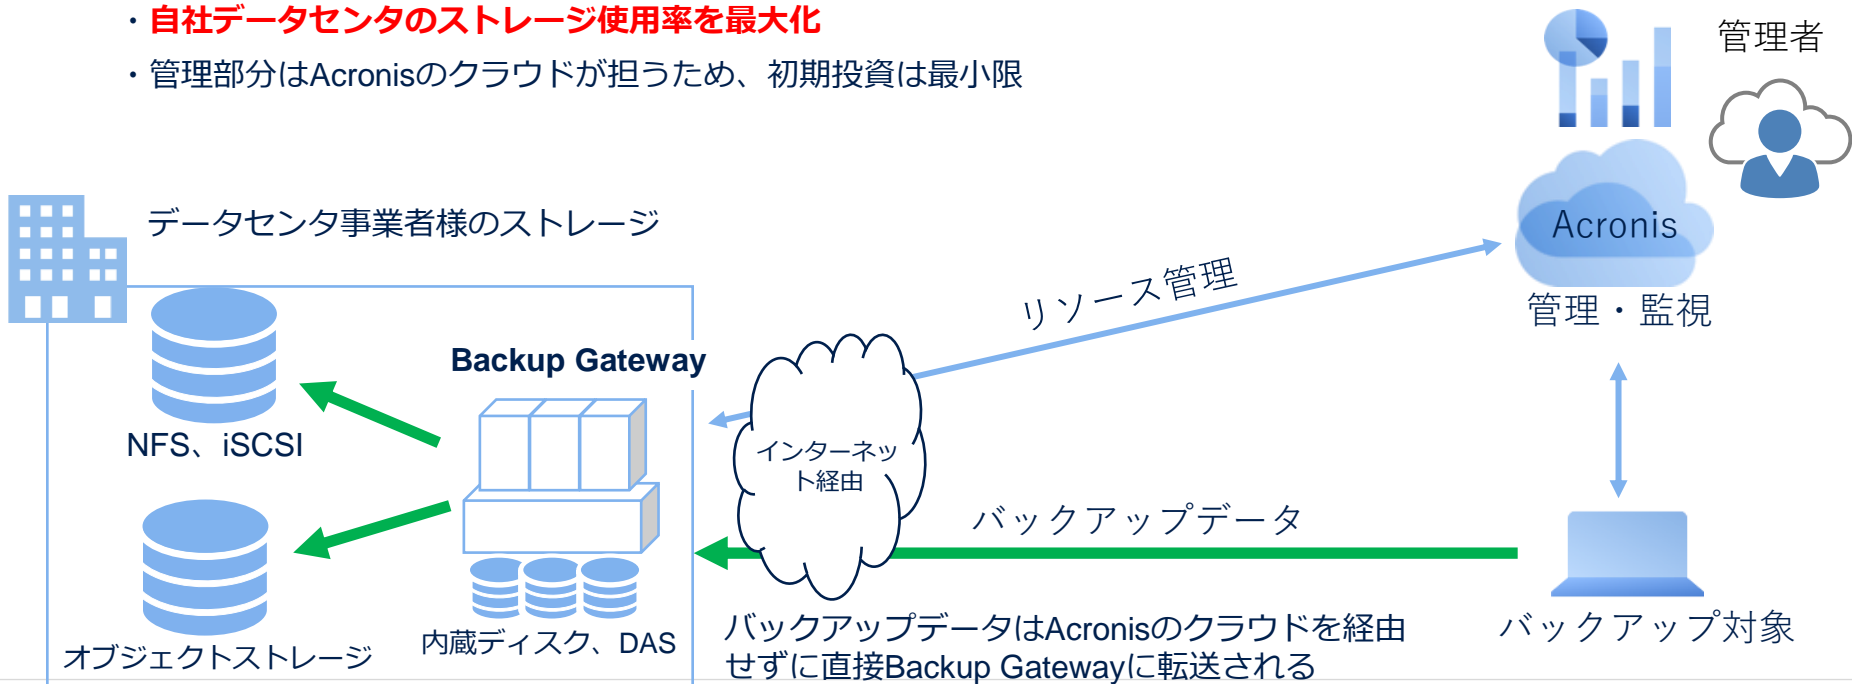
・自社データセンタのストレージ使用率を最大化
・管理部分はAcronisのクラウドが担うため、初期投資は最小限

管理者

データセンタ事業者様のストレージ

Acronis

リソース管理

管理・監視

Backup Gateway

NFS、iSCSI

インターネット経由

バックアップデータ

オブジェクトストレージ

内蔵ディスク、DAS

バックアップデータはAcronisのクラウドを経由せずに直接Backup Gatewayに転送される

バックアップ対象